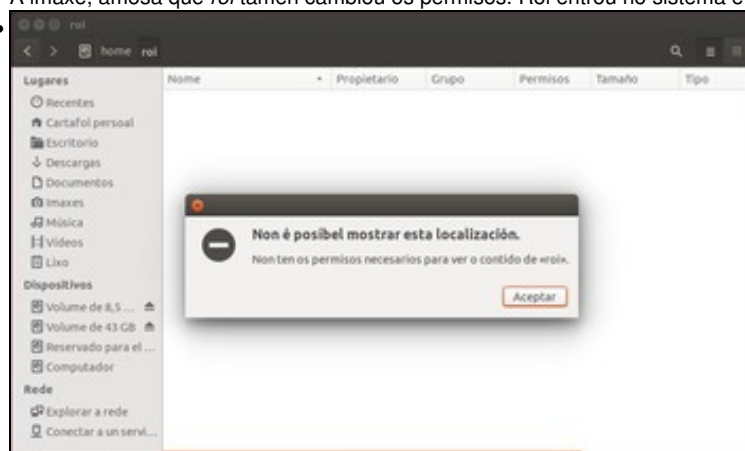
A imaxe, amosa que *roi* tamén cambiou os permisos. Roi entrou no sistema e

roi

home roi

Lugares

Recentes

Cartafol persoal

Escritorio

Descargas

Documentos

Imaxes

Música

Vídeos

Lixo

Dispositivos

Volume de 8,5 ...

Volume de 43 GB

Reservado para el ...

Computador

Rede

Explorar a rede

Conectar a un servi...

| Nome | Propietario | Grupo | Permisos | Tamaño | Tipo |
|---|---|---|---|---|---|

Non é posíbel mostrar esta localización.

Non ten os permisos necesarios para ver o contido de «roi».

Aceptar